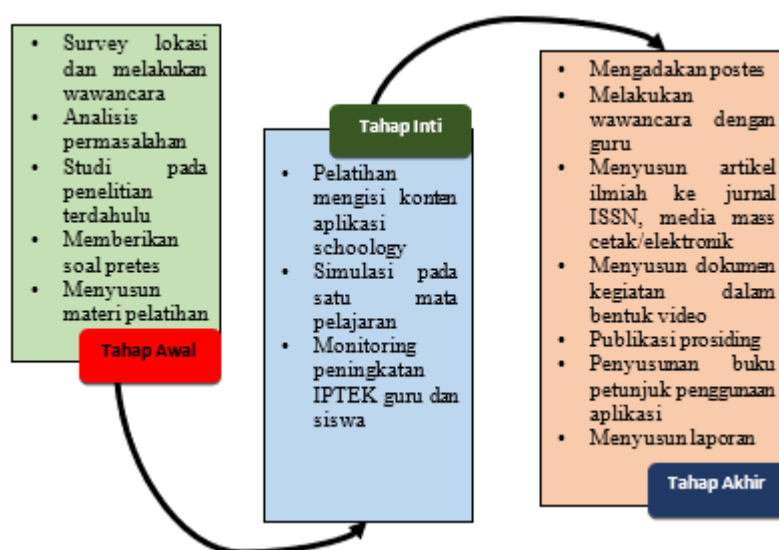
- Survey lokasi dan melakukan wawancara
- Analisis permasalahan
- Studi pada penelitian terdahulu
- Memberikan soal pretes
- Menyusun materi pelatihan

Tahap Awal

Tahap Inti

- Pelatihan mengisi konten aplikasi schoology
- Simulasi pada satu mata pelajaran
- Monitoring peningkatan IPTEK guru dan siswa

- Mengadakan postes
- Melakukan wawancara dengan guru
- Menyusun artikel ilmiah ke jurnal ISSN, media mass cetak/elektronik
- Menyusun dokumen kegiatan dalam bentuk video
- Publikasi prosiding
- Penyusunan buku petunjuk penggunaan aplikasi
- Menyusun laporan

Tahap Akhir